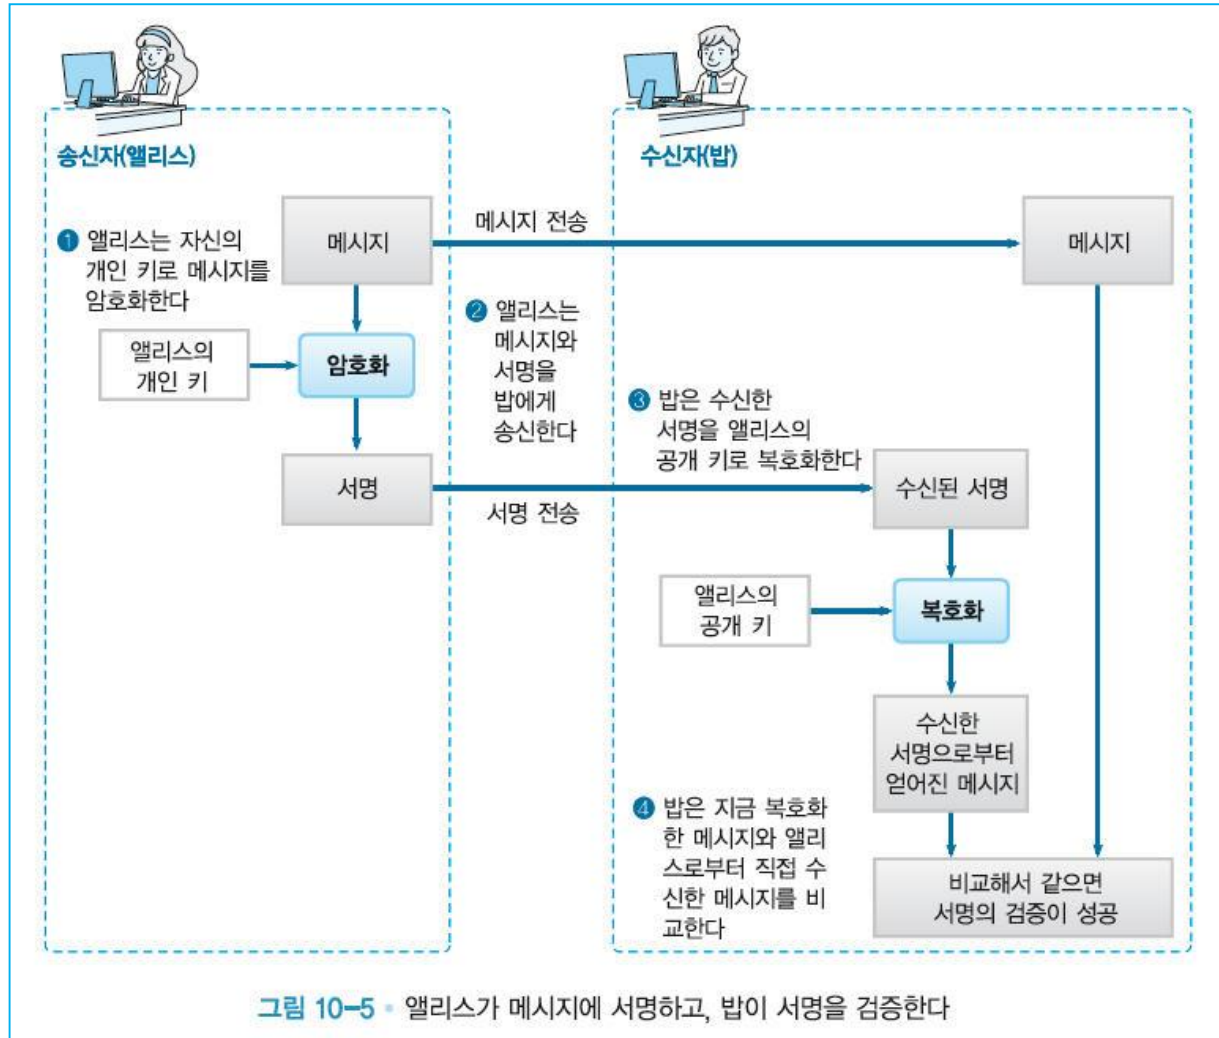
송신자(앨리스)

수신자(밥)

❶ 앨리스는 자신의 개인 키로 메시지를 암호화한다

메시지

메시지 전송

메시지

앨리스의 개인 키

암호화

❷ 앨리스는 메시지와 서명을 밥에게 송신한다

❸ 밥은 수신한 서명을 앨리스의 공개 키로 복호화한다

서명

서명 전송

수신된 서명

앨리스의 공개 키

복호화

수신한 서명으로부터 얻어진 메시지

❹ 밥은 지금 복호화한 메시지와 앨리스로부터 직접 수신한 메시지를 비교한다

비교해서 같으면 서명의 검증이 성공

그림 10-5 • 앨리스가 메시지에 서명하고, 밥이 서명을 검증한다